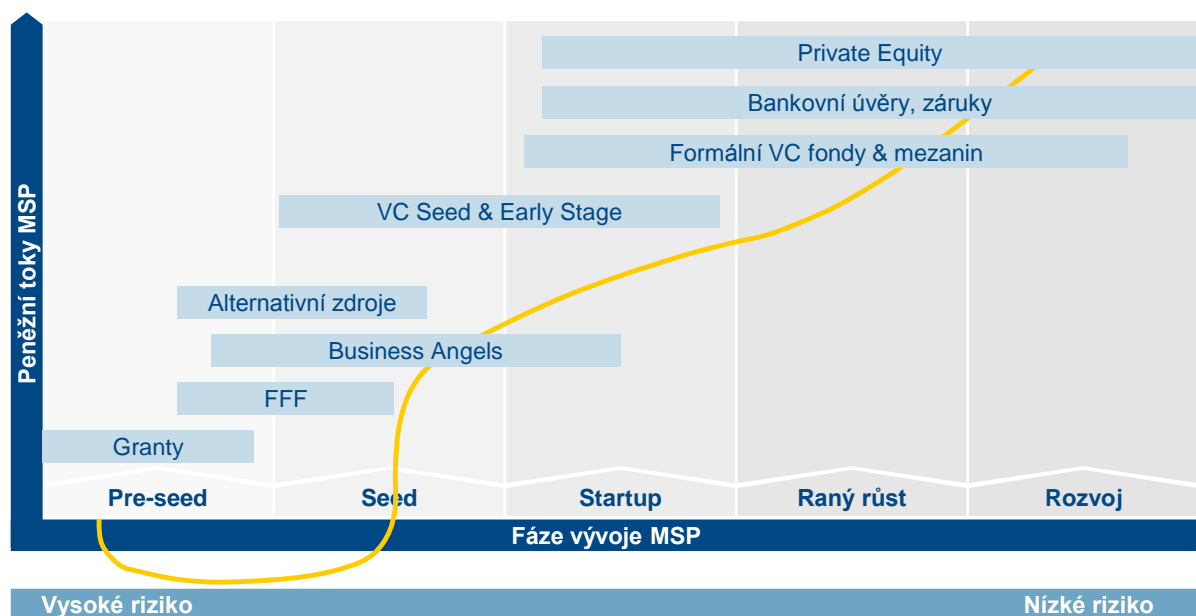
Private Equity

Bankovní úvěry, záruky

Formální VC fondy & mezanin

VC Seed & Early Stage

Alternativní zdroje

Business Angels

FFF

Granty

Peněžní toky MSP

Pre-seed

Seed

Startup

Raný růst

Rozvoj

Fáze vývoje MSP

Vysoké riziko

Nízké riziko